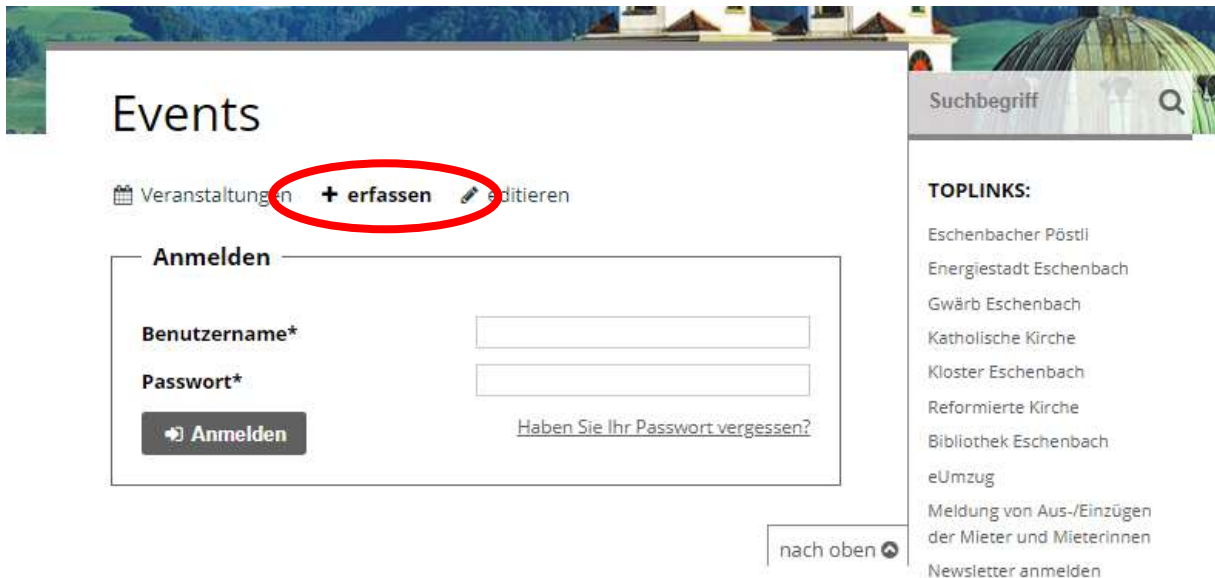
Events

Veranstaltungen + erfassen editieren

Anmelden

Benutzername*

Passwort*

Anmelden

Haben Sie Ihr Passwort vergessen?

Suchbegriff

TOPLINKS:

Eschenbacher Pöstli

Energiestadt Eschenbach

Gwärb Eschenbach

Katholische Kirche

Kloster Eschenbach

Reformierte Kirche

Bibliothek Eschenbach

eUmzug

Meldung von Aus-/Einzügen der Mieter und Mieterinnen

Newsletter anmelden

nach oben